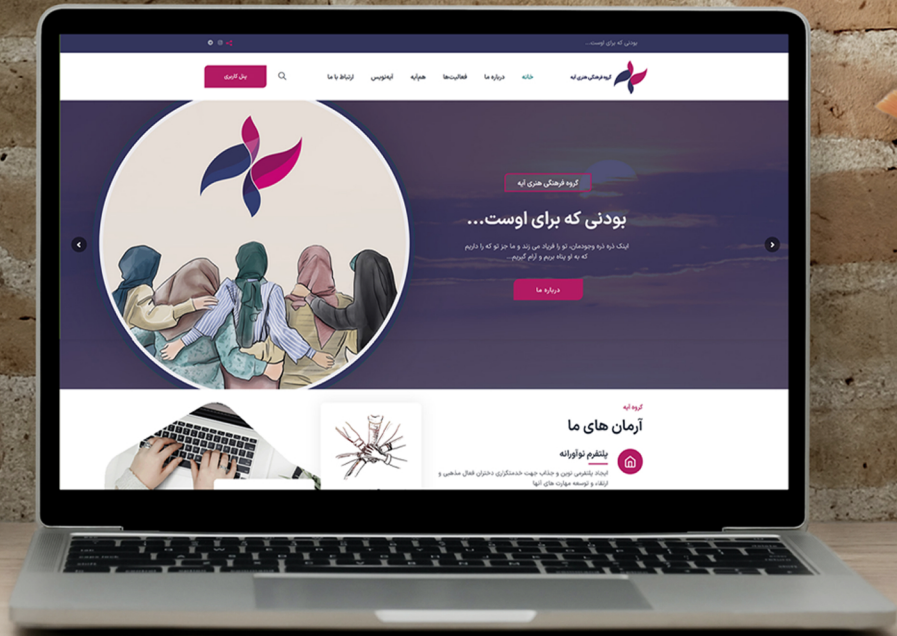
بودنی که برای اوست...

گروه فرهنگی هنری آیه
خانه
درباره ما
فعالیت‌ها
همآیه
آیه‌نویس
ارتباط با ما
پنل کاربری

گروه فرهنگی هنری آیه
بودنی که برای اوست...
اینک ذره ذره وجودمان، تو را فریاد می زند و ما جز تو که را داریم که به او پناه ببریم و آرام گیریم.
درباره ما

گروه آیه
آرمان های ما
پلتفرم نوآورانه
ایجاد پلتفرمی نوین و جذاب جهت خدمتگزاری دختران فعال مذهبی و ارتقاء و توسعه مهارت های آنها